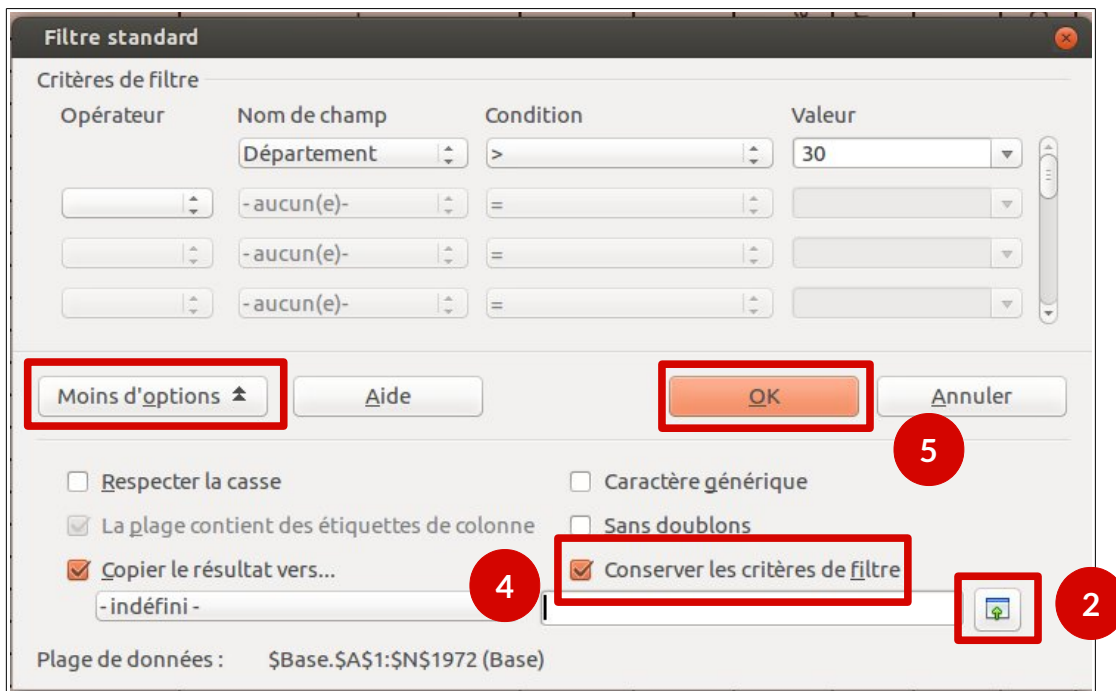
Filtre standard

Critères de filtre

| Opérateur | Nom de champ | Condition | Valeur |
|---|---|---|---|
| | Département | > | 30 |
| | - aucun(e)- | = | |
| | - aucun(e)- | = | |
| | - aucun(e)- | = | |

Moins d'options

Aide

OK

Annuler

5

Respecter la casse

Caractère générique

La plage contient des étiquettes de colonne

Sans doublons

Copier le résultat vers...

4

Conserver les critères de filtre

- indéfini -

2

Plage de données : $Base.$A$1:$N$1972 (Base)